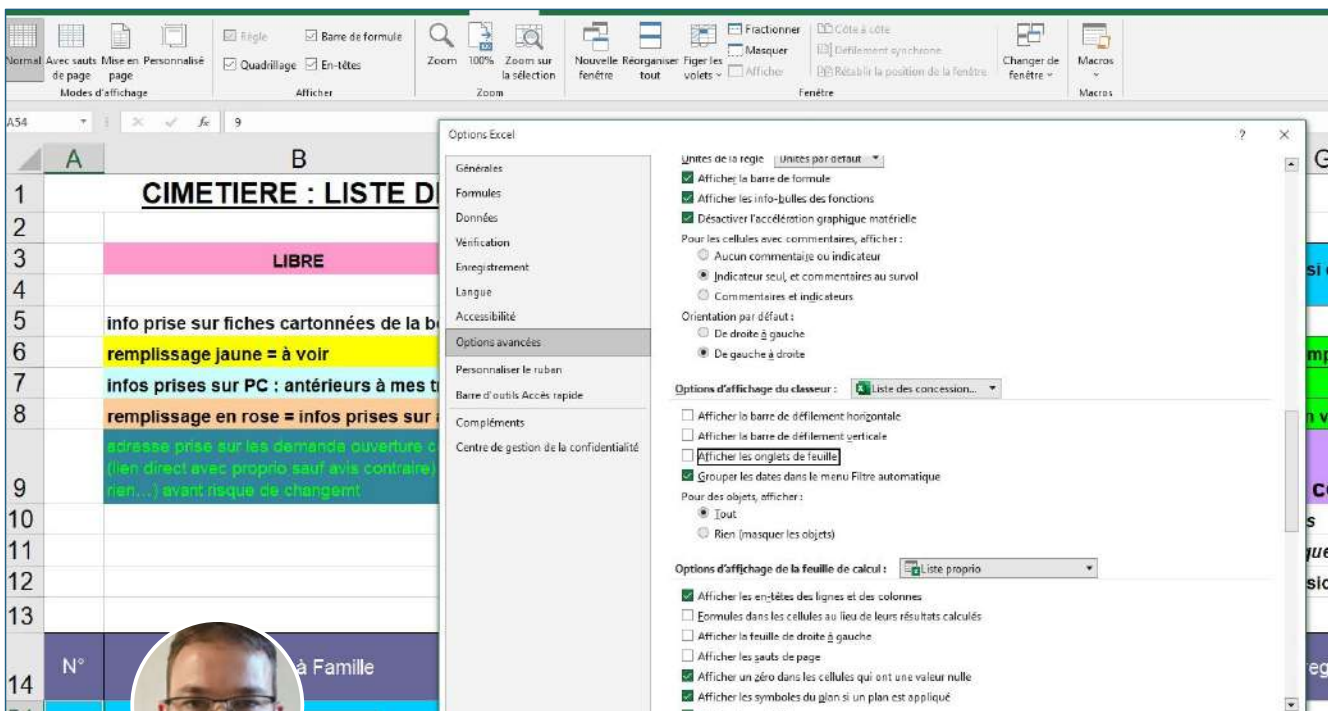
Normal Avec sauts de page Mise en page Personnalisé
Modes d'affichage
Règle Barre de formule Quadrillage En-têtes
Afficher
Zoom 100% Zoom sur la sélection
Zoom
Nouvelle fenêtre Réorganiser tout Figer les volets Fractionner Masquer Afficher Côte à côte Défilement synchrone Rétablir la position de la fenêtre Changer de fenêtre
Fenêtre
Macros
Macros

A54 9

A B G
1 CIMETIERE : LISTE D
2
3 LIBRE
4
5 info prise sur fiches cartonnées de la b
6 remplissage jaune = à voir
7 infos prises sur PC : antérieurs à mes t
8 remplissage en rose = infos prises sur
9 adresse prise sur les demanda ouverture c (lien direct avec proprio sauf avis contraire) rien...) avant risque de changemt
10
11
12
13
14 N° à Famille

Options Excel ? ×

Générales
Formules
Données
Vérification
Enregistrement
Langue
Accessibilité
Options avancées
Personnaliser le ruban
Barre d'outils Accès rapide
Compléments
Centre de gestion de la confidentialité

Unités de la règle Unités par défaut
Afficher la barre de formule
Afficher les info-bulles des fonctions
Désactiver l'accélération graphique matérielle
Pour les cellules avec commentaires, afficher :
Aucun commentaire ou indicateur
Indicateur seul, et commentaires au survol
Commentaires et indicateurs
Orientation par défaut :
De droite à gauche
De gauche à droite

Options d'affichage du classeur : Liste des concession...
Afficher la barre de défilement horizontale
Afficher la barre de défilement verticale
Afficher les onglets de feuille
Grouper les dates dans le menu Filtre automatique
Pour des objets, afficher :
Tout
Rien (masquer les objets)

Options d'affichage de la feuille de calcul : Liste proprio
Afficher les en-têtes des lignes et des colonnes
Formules dans les cellules au lieu de leurs résultats calculés
Afficher la feuille de droite à gauche
Afficher les sauts de page
Afficher un zéro dans les cellules qui ont une valeur nulle
Afficher les symboles du plan si un plan est appliqué